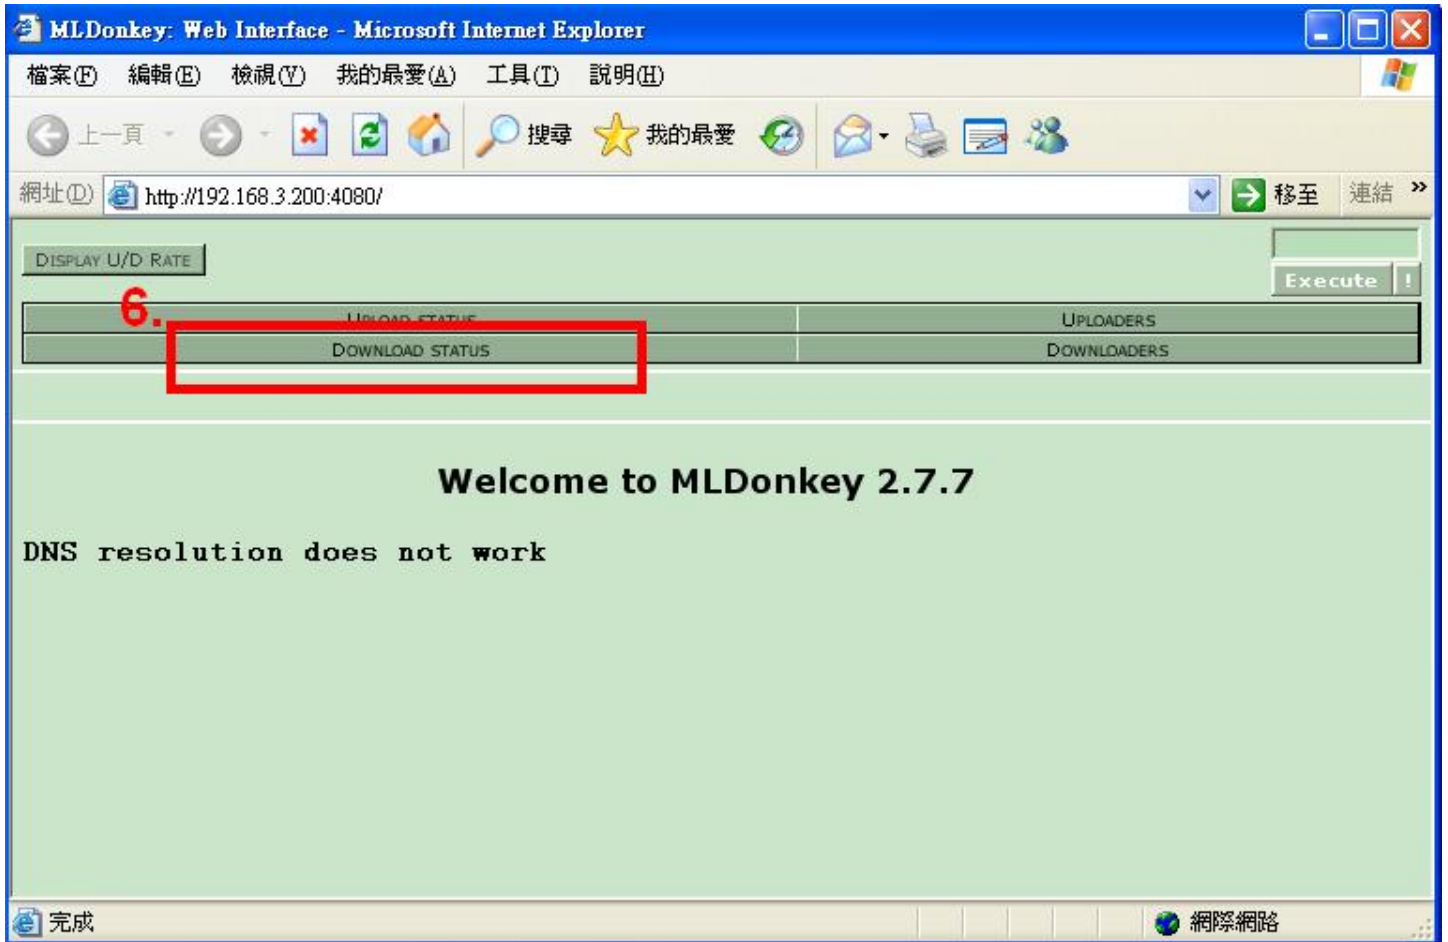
MLDonkey: Web Interface - Microsoft Internet Explorer

檔案(F) 編輯(E) 檢視(V) 我的最愛(A) 工具(T) 說明(H)

上一頁 搜尋 我的最愛

網址(D) http://192.168.3.200:4080/ 移至 連結 »

DISPLAY U/D RATE

Execute !

6.

UPLOAD STATUS | UPLOADERS
DOWNLOAD STATUS | DOWNLOADERS

Welcome to MLDonkey 2.7.7

DNS resolution does not work

完成 網際網路